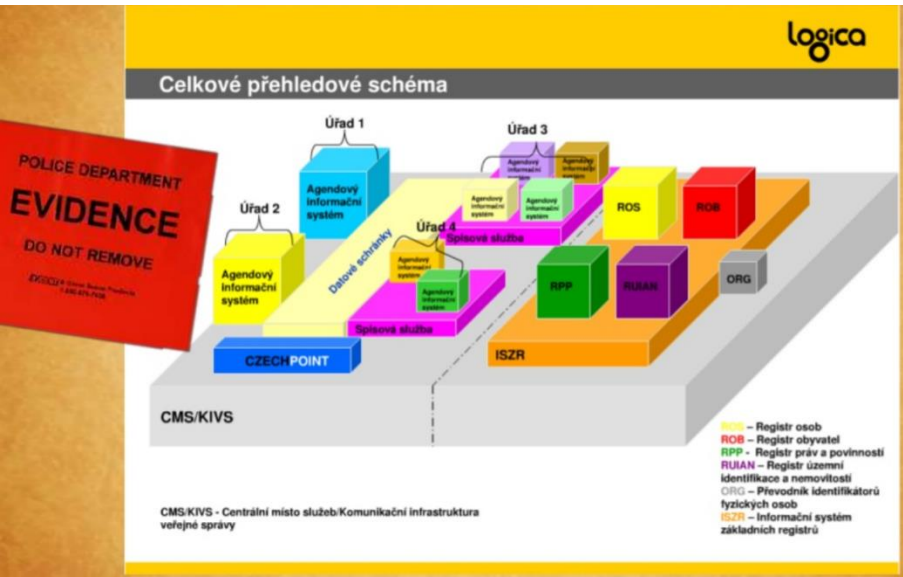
logica

Celkové přehledové schéma

POLICE DEPARTMENT
EVIDENCE
DO NOT REMOVE

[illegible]

Úřad 1
Agendový informační systém

Úřad 2
Agendový informační systém

Úřad 3
Agendový informační systém
Agendový informační systém
Agendový informační systém
Agendový informační systém

Spisová služba

Datové schránky

Úřad 4
Agendový informační systém
Agendový informační systém

Spisová služba

ROS
ROB
RPP
RUIAN
ORG

CZECHPOINT

ISZR

CMS/KIVS

ROS – Registr osob
ROB – Registr obyvatel
RPP - Registr práv a povinností
RUIAN – Registr územní identifikace a nemovitostí
ORG – Převodník identifikátorů fyzických osob
ISZR – Informační systém základních registrů

CMS/KIVS - Centrální místo služeb/Komunikační infrastruktura veřejné správy